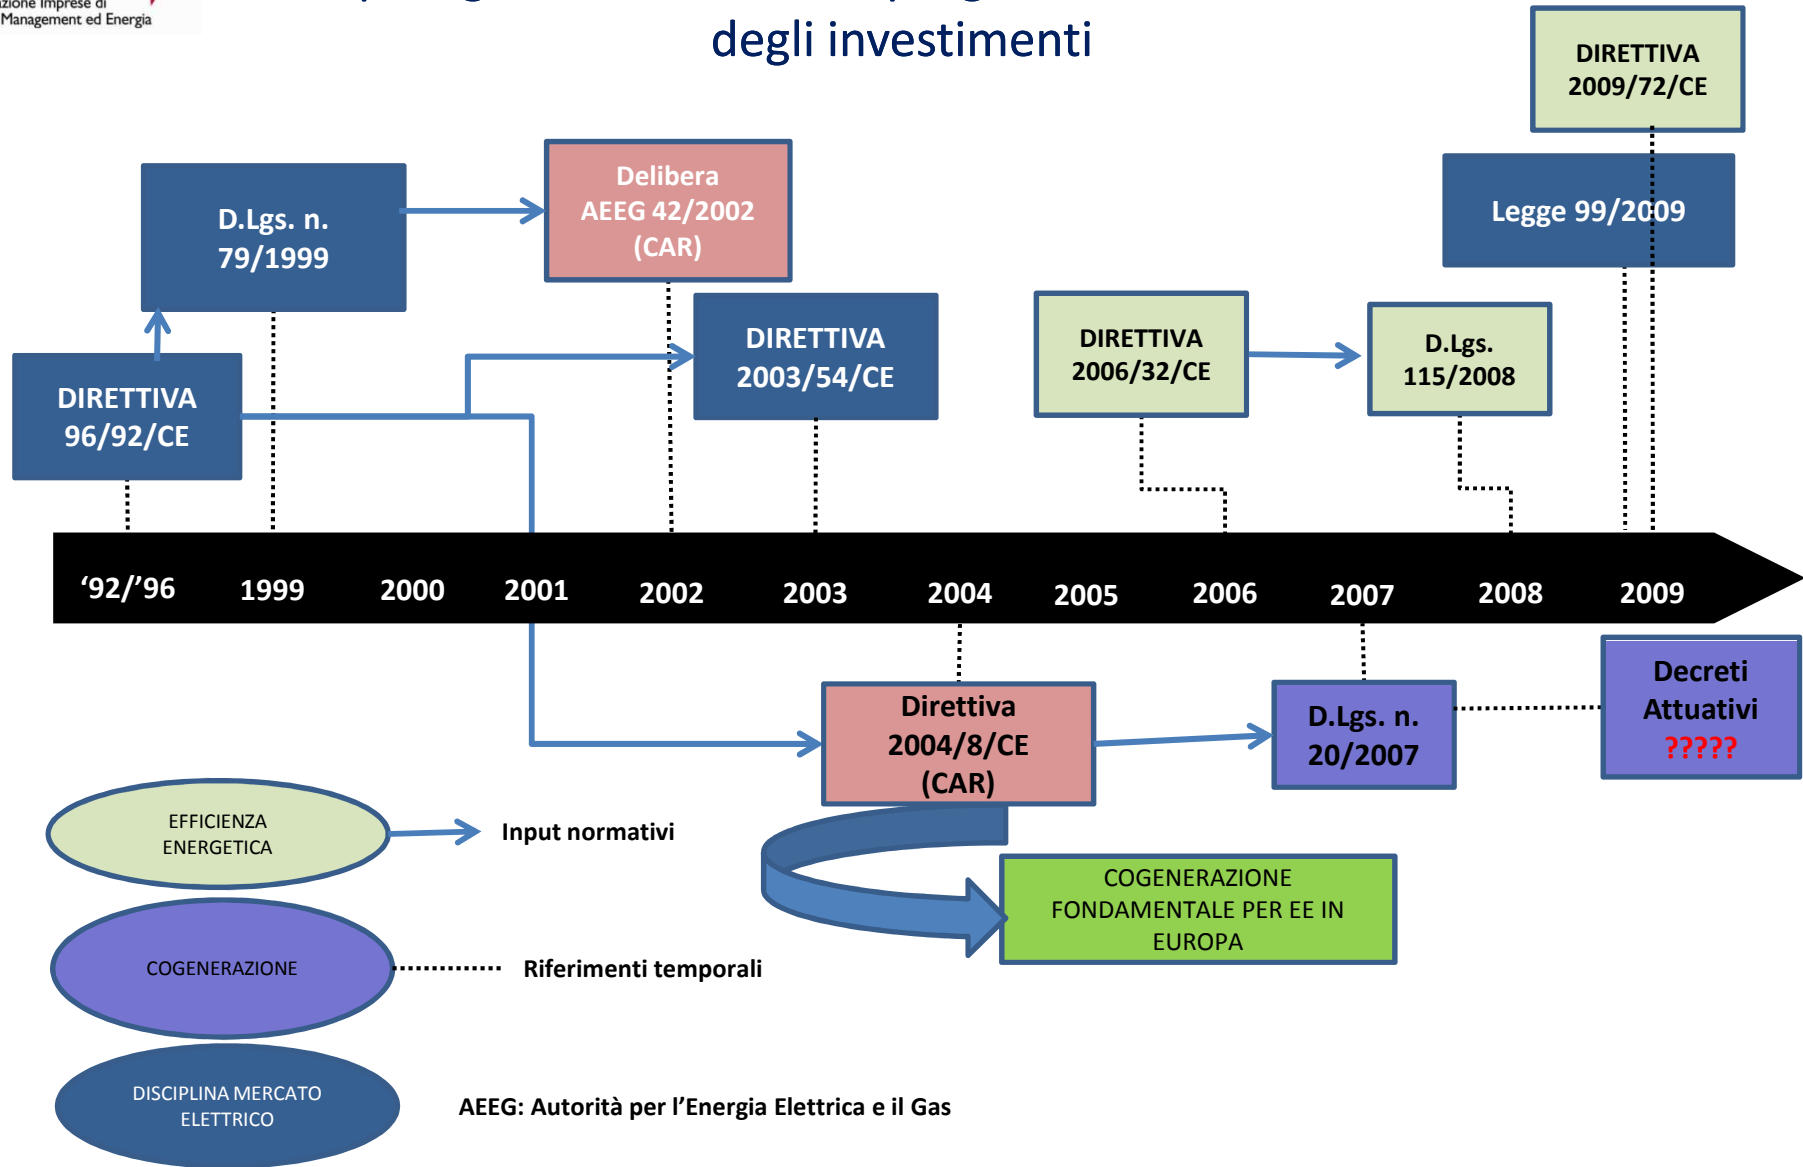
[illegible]zione Imprese di Management ed Energia

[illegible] degli investimenti

DIRETTIVA 2009/72/CE

D.Lgs. n. 79/1999

Delibera AEEG 42/2002 (CAR)

Legge 99/2009

DIRETTIVA 2003/54/CE

DIRETTIVA 2006/32/CE

D.Lgs. 115/2008

DIRETTIVA 96/92/CE

‘92/’96 1999 2000 2001 2002 2003 2004 2005 2006 2007 2008 2009

Direttiva 2004/8/CE (CAR)

D.Lgs. n. 20/2007

Decreti Attuativi ?????

EFFICIENZA ENERGETICA

Input normativi

COGENERAZIONE FONDAMENTALE PER EE IN EUROPA

COGENERAZIONE

Riferimenti temporali

DISCIPLINA MERCATO ELETTRICO

AEEG: Autorità per l’Energia Elettrica e il Gas